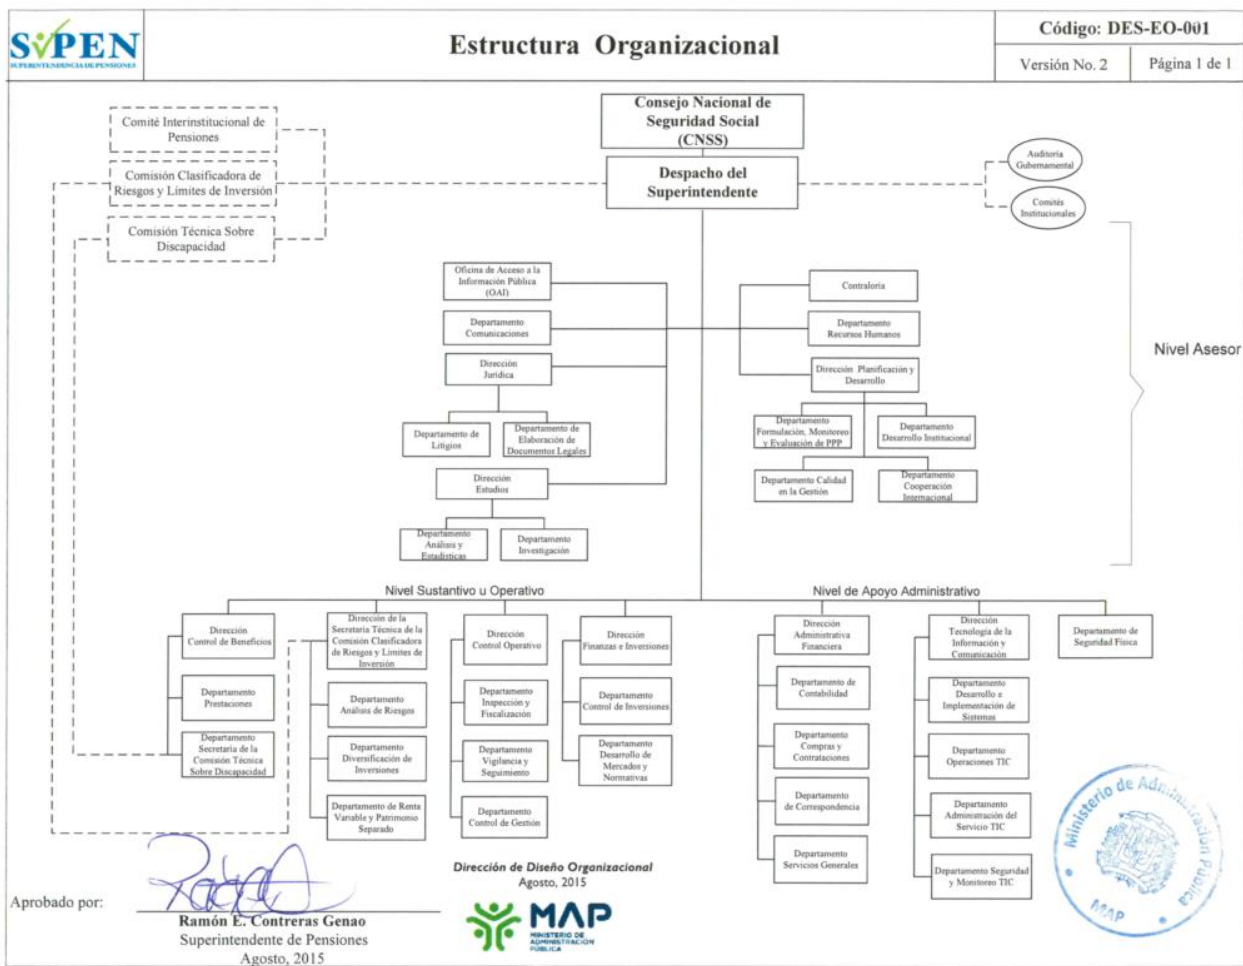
SIPEN
SUPERINTENDENCIA DE PENSIONES

Estructura Organizacional

Código: DES-EO-001
Versión No. 2
Página 1 de 1

Consejo Nacional de Seguridad Social (CNSS)

Despacho del Superintendente

Comité Interinstitucional de Pensiones

Comisión Clasificadora de Riesgos y Límites de Inversión

Comisión Técnica Sobre Discapacidad

Auditoría Gubernamental

Comités Institucionales

Nivel Asesor

Oficina de Acceso a la Información Pública (OAI)

Departamento Comunicaciones

Dirección Jurídica

Departamento de Litigios

Departamento de Elaboración de Documentos Legales

Dirección Estudios

Departamento Análisis y Estadísticas

Departamento Investigación

Contraloría

Departamento Recursos Humanos

Dirección Planificación y Desarrollo

Departamento Formulación, Monitoreo y Evaluación de PPP

Departamento Desarrollo Institucional

Departamento Calidad en la Gestión

Departamento Cooperación Internacional

Nivel Sustantivo u Operativo

Nivel de Apoyo Administrativo

Dirección Control de Beneficios

Departamento Prestaciones

Departamento Secretaría de la Comisión Técnica Sobre Discapacidad

Dirección de la Secretaría Técnica de la Comisión Clasificadora de Riesgos y Límites de Inversión

Departamento Análisis de Riesgos

Departamento Diversificación de Inversiones

Departamento de Renta Variable y Patrimonio Separado

Dirección Control Operativo

Departamento Inspección y Fiscalización

Departamento Vigilancia y Seguimiento

Departamento Control de Gestión

Dirección Finanzas e Inversiones

Departamento Control de Inversiones

Departamento Desarrollo de Mercados y Normativas

Dirección Administrativa Financiera

Departamento de Contabilidad

Departamento Compras y Contrataciones

Departamento de Correspondencia

Departamento Servicios Generales

Dirección Tecnología de la Información y Comunicación

Departamento Desarrollo e Implementación de Sistemas

Departamento Operaciones TIC

Departamento Administración del Servicio TIC

Departamento Seguridad y Monitoreo TIC

Departamento de Seguridad Física

Aprobado por:
Ramón E. Contreras Genao
Superintendente de Pensiones
Agosto, 2015

Dirección de Diseño Organizacional
Agosto, 2015

MAP
MINISTERIO DE ADMINISTRACIÓN PÚBLICA

Ministerio de Administración Pública
MAP